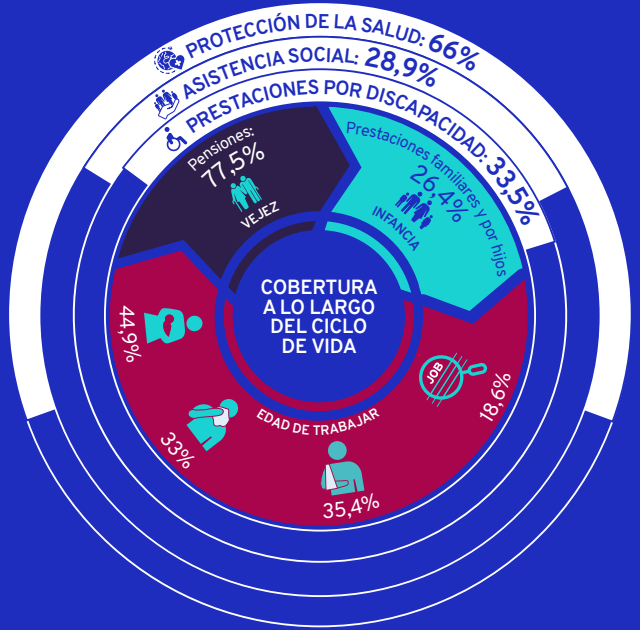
PROTECCIÓN DE LA SALUD: 66%
ASISTENCIA SOCIAL: 28,9%
PRESTACIONES POR DISCAPACIDAD: 33,5%

Pensiones: 77,5%
VEJEZ

Prestaciones familiares y por hijos 26,4%
INFANCIA

COBERTURA A LO LARGO DEL CICLO DE VIDA

44,9%
33%
EDAD DE TRABAJAR
JOB
18,6%
35,4%